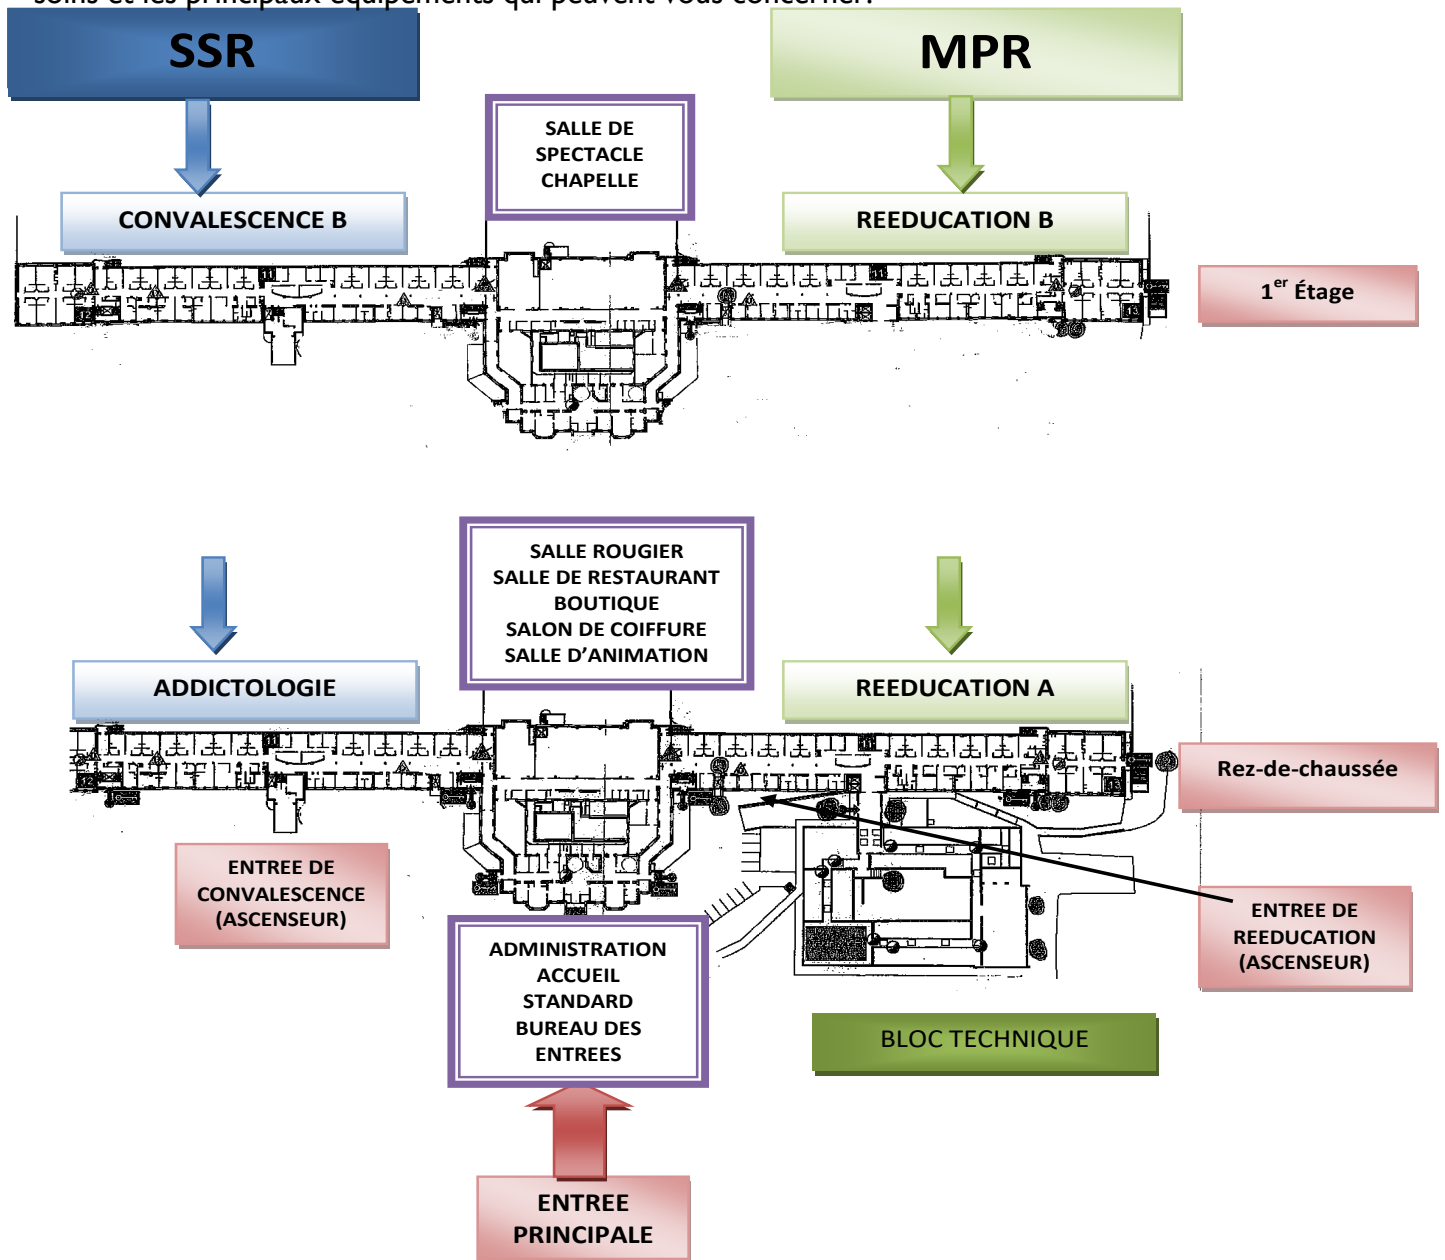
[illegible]

SSR

MPR

SALLE DE SPECTACLE CHAPELLE

CONVALESCENCE B

REEDUCATION B

1$^{er}$ Étage

SALLE ROUGIER
SALLE DE RESTAURANT
BOUTIQUE
SALON DE COIFFURE
SALLE D'ANIMATION

ADDICTOLOGIE

REEDUCATION A

Rez-de-chaussée

ENTREE DE CONVALESCENCE (ASCENSEUR)

ENTREE DE REEDUCATION (ASCENSEUR)

ADMINISTRATION
ACCUEIL
STANDARD
BUREAU DES ENTREES

BLOC TECHNIQUE

ENTREE PRINCIPALE